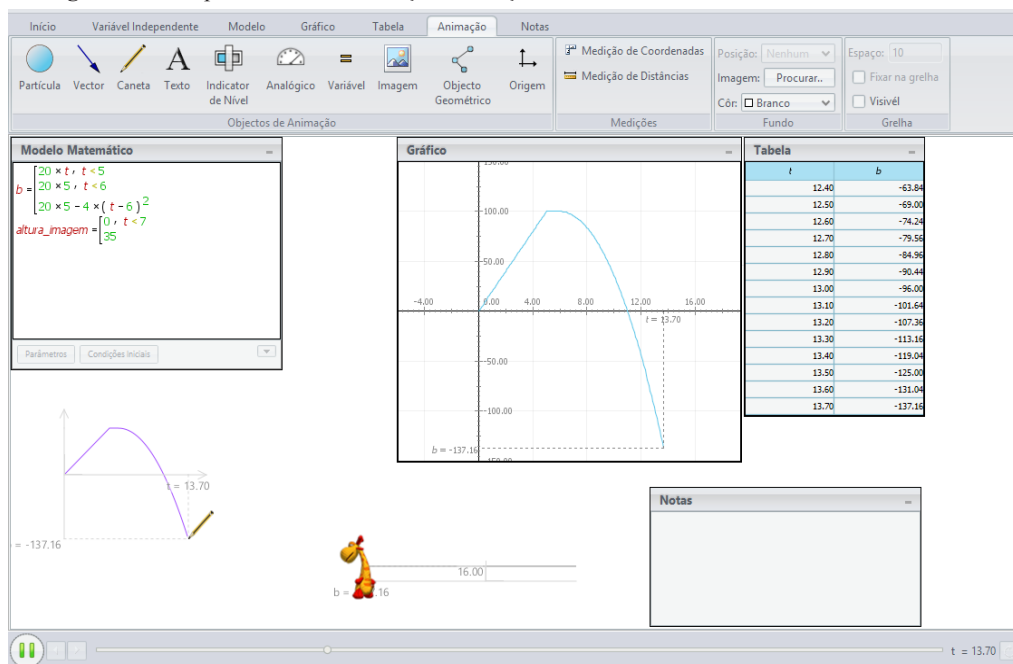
Início Variável Independente Modelo Gráfico Tabela Animação Notas

Partícula Vector Caneta Texto Indicator de Nível Analógico Variável Imagem Objecto Geométrico Origem

Objectos de Animação

Medição de Coordenadas
Medição de Distâncias

Medições

Posição: Nenhum
Imagem: Procurar..
Cór: Branco

Fundo

Espaço: 10
Fixar na grelha
Visível

Grelha

Modelo Matemático

$b = \begin{cases} 20 \times t \ , \ t < 5 \\ 20 \times 5 \ , \ t < 6 \\ 20 \times 5 - 4 \times (t - 6)^2 \end{cases}$

$altura\_imagem = \begin{cases} 0 \ , \ t < 7 \\ 35 \end{cases}$

Parâmetros Condições iniciais

Gráfico

150.00
100.00
50.00
-4.00
0.00
4.00
8.00
12.00
16.00
t = 13.70
-50.00
-100.00
b = -137.16
-150.00

Tabela

| t | b |
|---|---|
| 12.40 | -63.84 |
| 12.50 | -69.00 |
| 12.60 | -74.24 |
| 12.70 | -79.56 |
| 12.80 | -84.96 |
| 12.90 | -90.44 |
| 13.00 | -96.00 |
| 13.10 | -101.64 |
| 13.20 | -107.36 |
| 13.30 | -113.16 |
| 13.40 | -119.04 |
| 13.50 | -125.00 |
| 13.60 | -131.04 |
| 13.70 | -137.16 |

t = 13.70
= -137.16

16.00
b = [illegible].16

Notas

t = 13.70